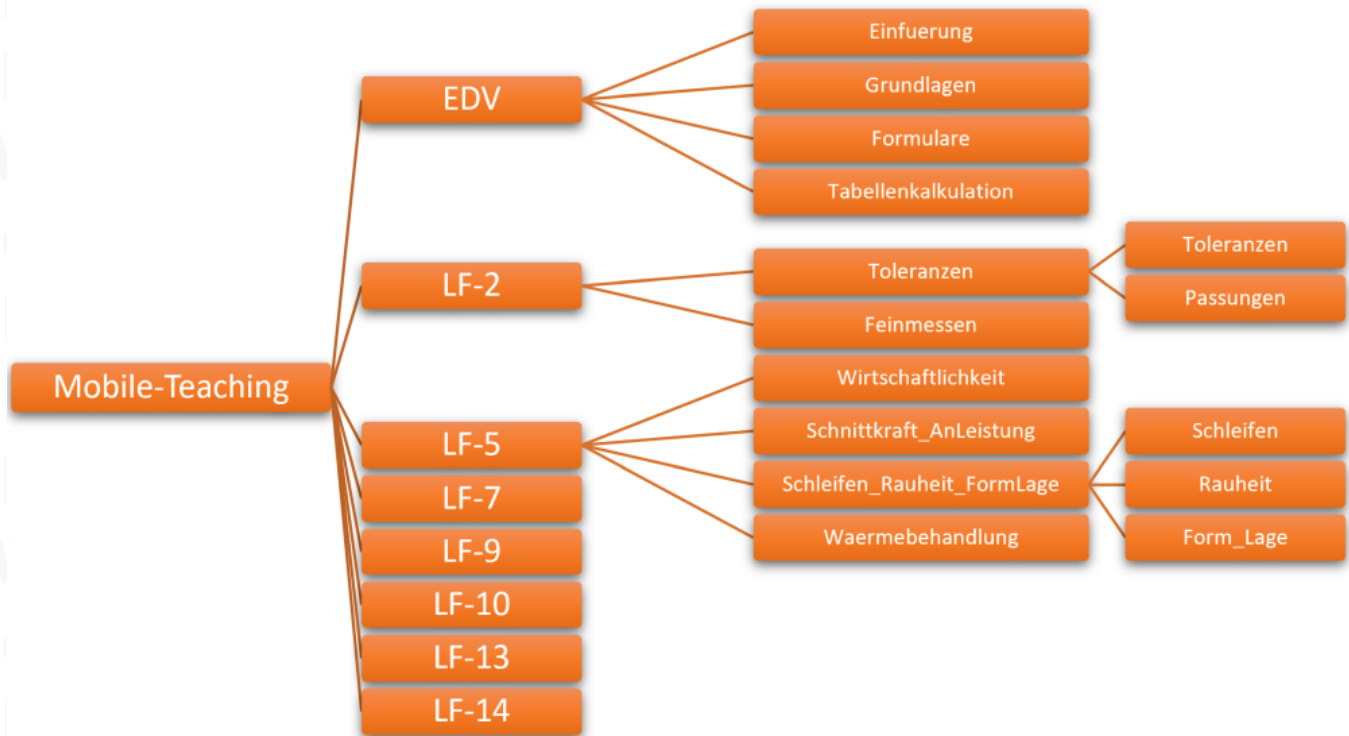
Mobile-Teaching

EDV
Einfuerung
Grundlagen
Formulare
Tabellenkalkulation

LF-2
Toleranzen
Toleranzen
Passungen
Feinmessen

LF-5
Wirtschaftlichkeit
Schnittkraft_AnLeistung
Schleifen_Rauheit_FormLage
Schleifen
Rauheit
Form_Lage
Waermebehandlung

LF-7
LF-9
LF-10
LF-13
LF-14